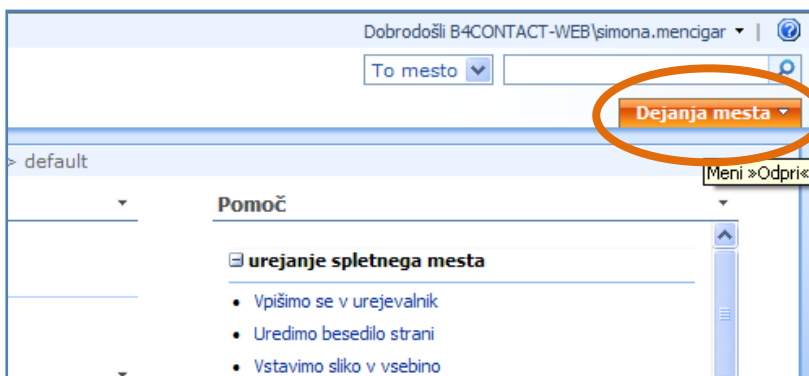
Dobrodošli B4CONTACT-WEB\simona.mencigar ▾ |

To mesto

Dejanja mesta ▾

> default

Meni »Odpri«

Pomoč

⊟ urejanje spletnega mesta

• Vpišimo se v urejevalnik

• Uredimo besedilo strani

• Vstavimo sliko v vsebino